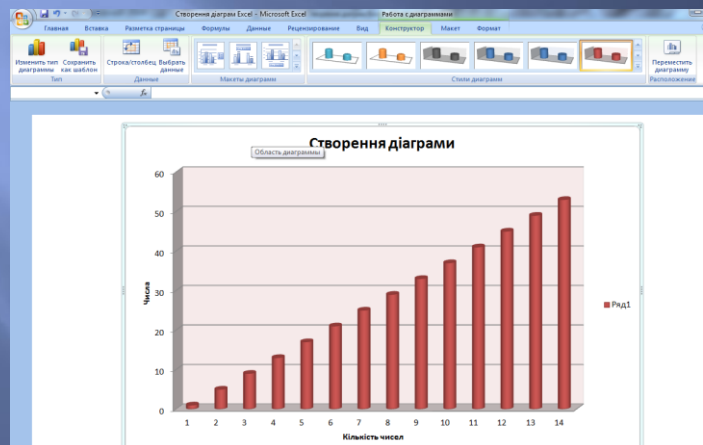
Створення діаграм Excel - Microsoft Excel
Работа с диаграммами
Главная
Вставка
Разметка страницы
Формулы
Данные
Рецензирование
Вид
Конструктор
Макет
Формат
Изменить тип диаграммы
Сохранить как шаблон
Тип
Строка/столбец
Выбрать данные
Данные
Макеты диаграмм
Стили диаграмм
Переместить диаграмму
Расположение
fx

Створення діаграми
Область диаграммы
60
50
40
30
20
10
0
Числа
1 2 3 4 5 6 7 8 9 10 11 12 13 14
Кількість чисел
Ряд1